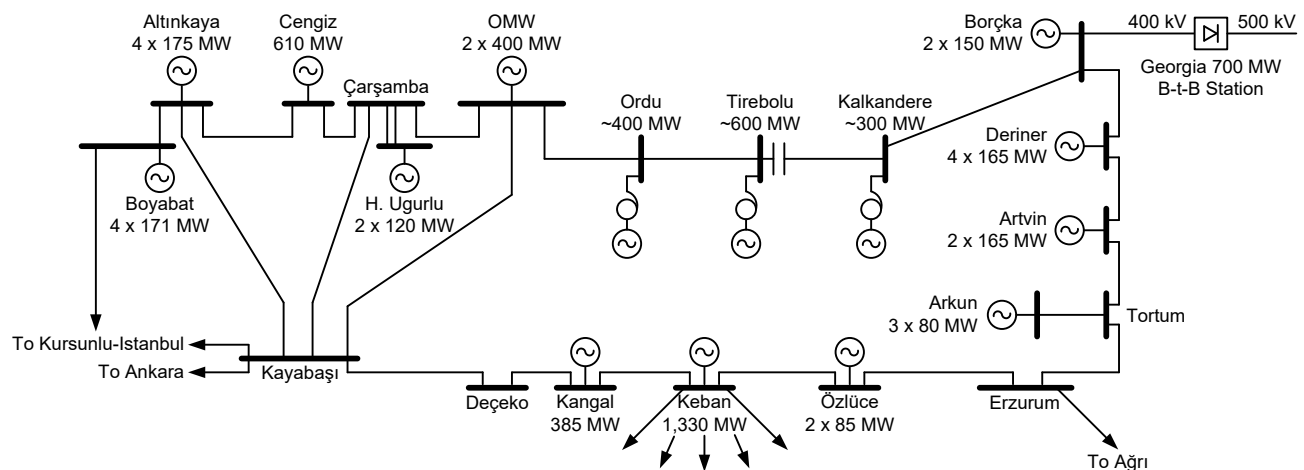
Altınkaya
4 x 175 MW

Cengiz
610 MW

OMW
2 x 400 MW

Borçka
2 x 150 MW

400 kV

500 kV

Georgia 700 MW
B-t-B Station

Çarşamba

Ordu
~400 MW

Tirebolu
~600 MW

Kalkandere
~300 MW

Deriner
4 x 165 MW

Boyabat
4 x 171 MW

H. Ugurlu
2 x 120 MW

Artvin
2 x 165 MW

Arkun
3 x 80 MW

Tortum

To Kursunlu-Istanbul

To Ankara

Kayabaşı

Deçeko

Kangal
385 MW

Keban
1,330 MW

Özlüce
2 x 85 MW

Erzurum

To Ağrı